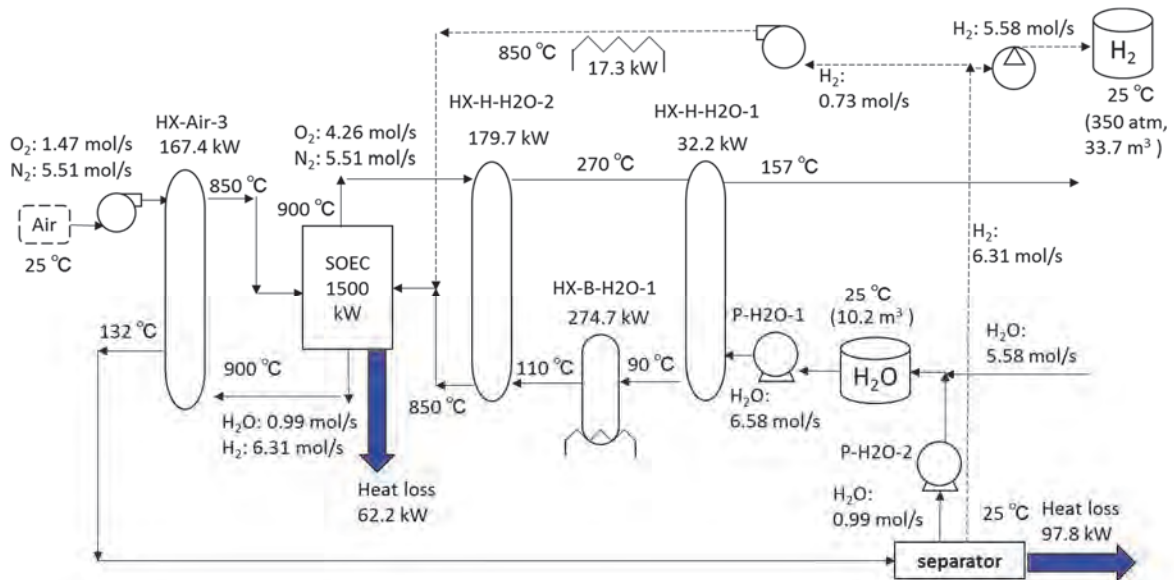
850 °C
17.3 kW
H$_2$: 5.58 mol/s
H$_2$
H$_2$: 0.73 mol/s
25 °C
(350 atm, 33.7 m$^3$ )
O$_2$: 1.47 mol/s
N$_2$: 5.51 mol/s
HX-Air-3
167.4 kW
O$_2$: 4.26 mol/s
N$_2$: 5.51 mol/s
HX-H-H2O-2
179.7 kW
HX-H-H2O-1
32.2 kW
850 °C
900 °C
270 °C
157 °C
Air
25 °C
SOEC
1500
kW
H$_2$:
6.31 mol/s
HX-B-H2O-1
274.7 kW
25 °C
(10.2 m$^3$ )
132 °C
P-H2O-1
H$_2$O:
5.58 mol/s
900 °C
110 °C
90 °C
H$_2$O
850 °C
H$_2$O: 0.99 mol/s
H$_2$: 6.31 mol/s
H$_2$O:
6.58 mol/s
P-H2O-2
Heat loss
62.2 kW
H$_2$O:
0.99 mol/s
25 °C
Heat loss
97.8 kW
separator